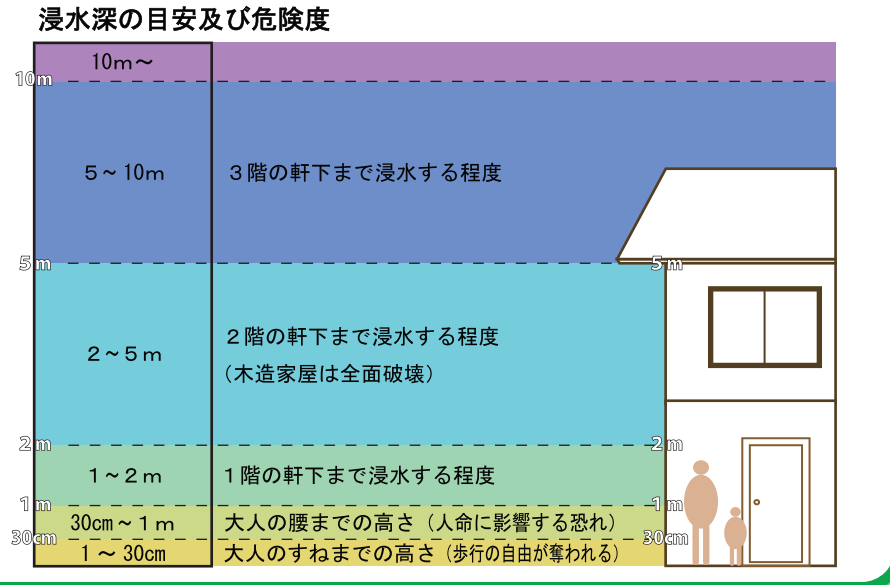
浸水深の目安及び危険度

| | |
|---|---|
| 10m～ | |
| 5～10m | ３階の軒下まで浸水する程度 |
| 2～5m | ２階の軒下まで浸水する程度（木造家屋は全面破壊） |
| 1～2m | １階の軒下まで浸水する程度 |
| 30cm～1m | 大人の腰までの高さ（人命に影響する恐れ） |
| 1～30cm | 大人のすねまでの高さ（歩行の自由が奪われる） |

10m
5m
2m
1m
30cm
5m
2m
1m
30cm